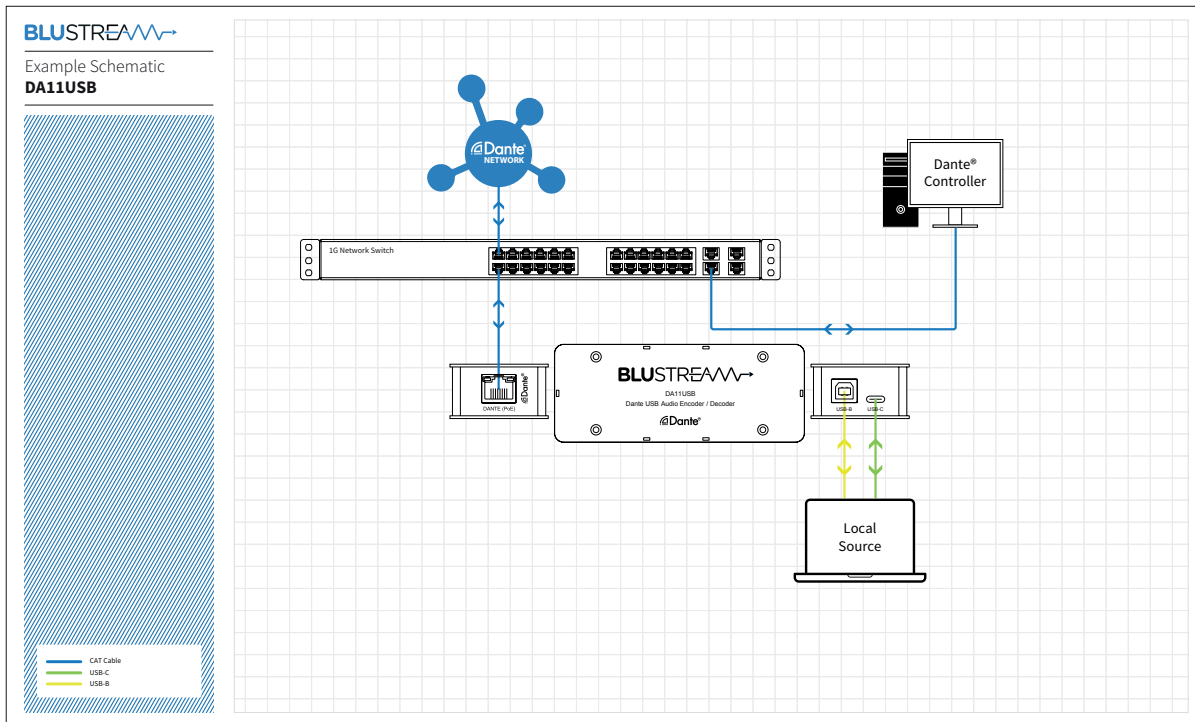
BLUSTREAM

Example Schematic
DA11USB

Dante NETWORK

Dante® Controller

1G Network Switch

DANTE (PoE)

Dante®

BLUSTREAM
DA11USB
Dante USB Audio Encoder / Decoder
Dante®

USB-B
USB-C

Local Source

CAT Cable
USB-C
USB-B